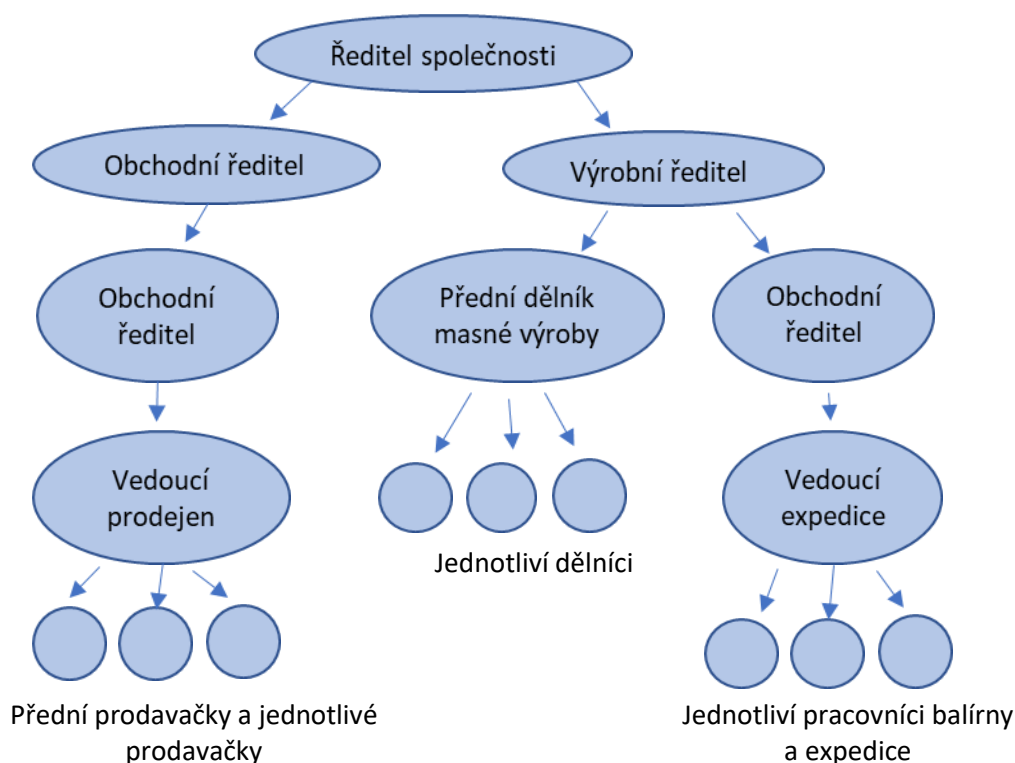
Ředitel společnosti

Obchodní ředitel

Výrobní ředitel

Obchodní ředitel

Přední dělník masné výroby

Obchodní ředitel

Vedoucí prodejen

Jednotliví dělníci

Vedoucí expedice

Přední prodavačky a jednotlivé prodavačky

Jednotliví pracovníci balírny a expedice